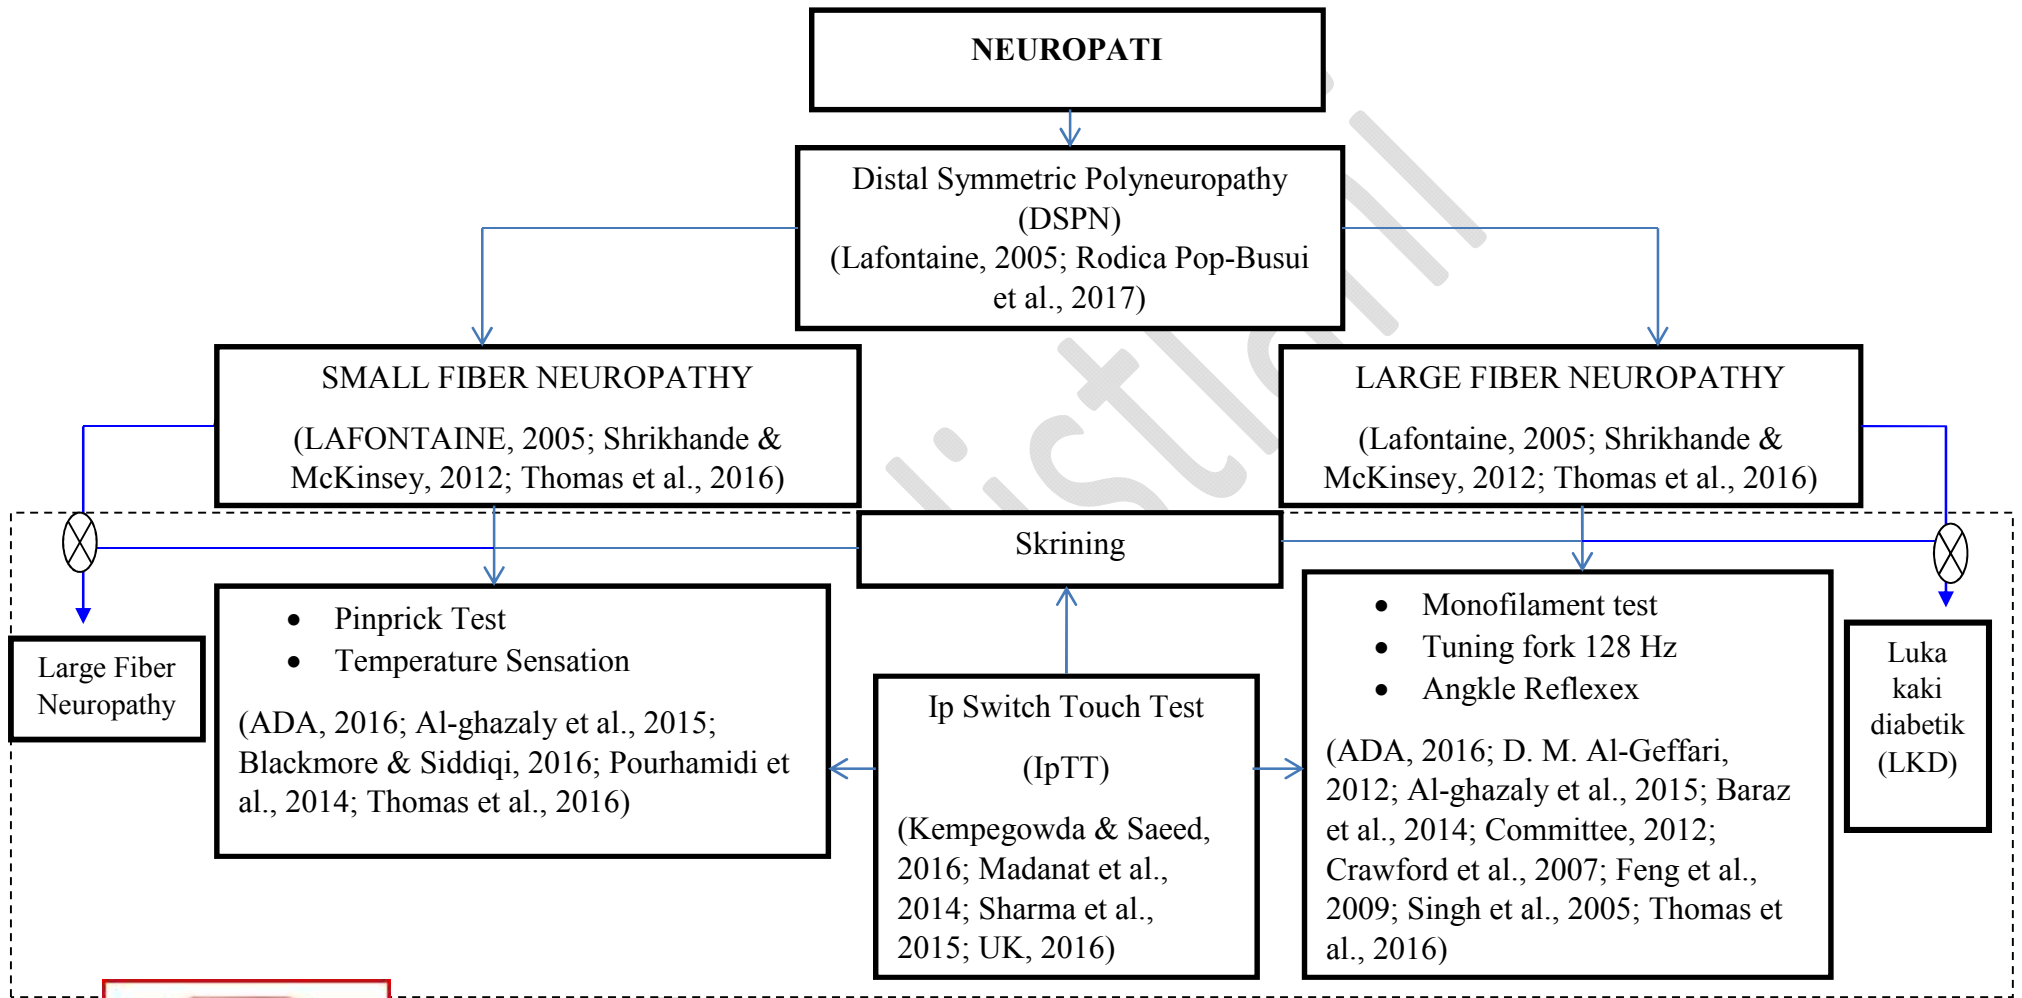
NEUROPATI

Distal Symmetric Polyneuropathy (DSPN) (Lafontaine, 2005; Rodica Pop-Busui et al., 2017)

SMALL FIBER NEUROPATHY

(LAFONTAINE, 2005; Shrikhande & McKinsey, 2012; Thomas et al., 2016)

LARGE FIBER NEUROPATHY

(Lafontaine, 2005; Shrikhande & McKinsey, 2012; Thomas et al., 2016)

Skrining

Large Fiber Neuropathy

- Pinprick Test
- Temperature Sensation

(ADA, 2016; Al-ghazaly et al., 2015; Blackmore & Siddiqi, 2016; Pourhamidi et al., 2014; Thomas et al., 2016)

Ip Switch Touch Test

(IpTT)

(Kempegowda & Saeed, 2016; Madanat et al., 2014; Sharma et al., 2015; UK, 2016)

- Monofilament test
- Tuning fork 128 Hz
- Angkle Reflexex

(ADA, 2016; D. M. Al-Geffari, 2012; Al-ghazaly et al., 2015; Baraz et al., 2014; Committee, 2012; Crawford et al., 2007; Feng et al., 2009; Singh et al., 2005; Thomas et al., 2016)

Luka kaki diabetik (LKD)